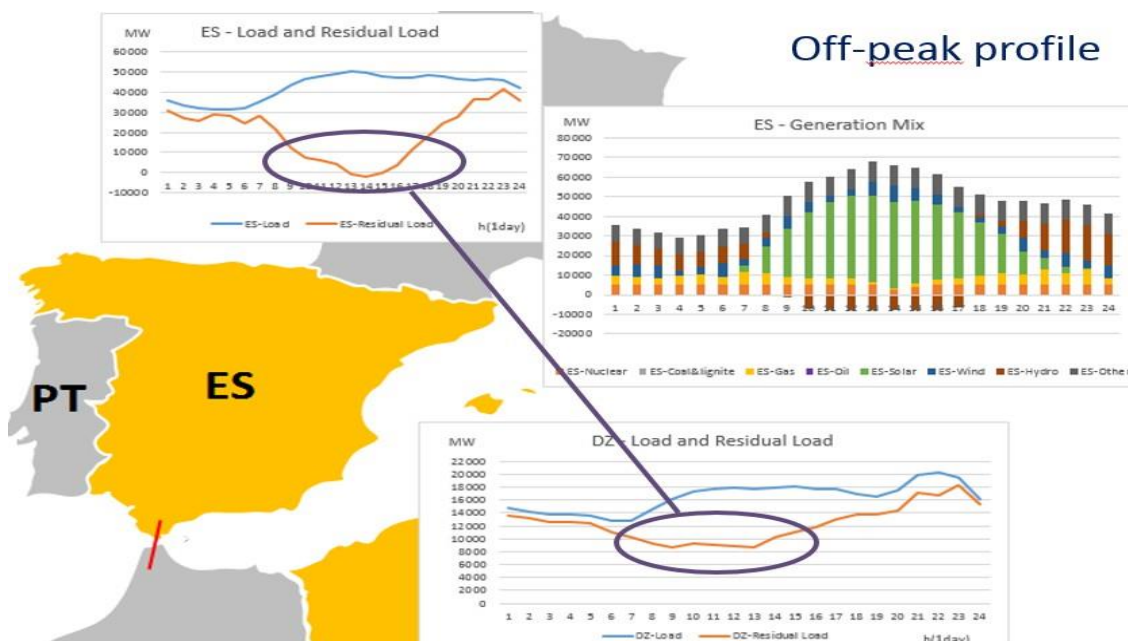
Off-peak profile

MW
ES - Load and Residual Load
60000
50000
40000
30000
20000
10000
0
-10000
1 2 3 4 5 6 7 8 9 10 11 12 13 14 15 16 17 18 19 20 21 22 23 24
ES-Load ES-Residual Load h(1day)

MW
ES - Generation Mix
80000
70000
60000
50000
40000
30000
20000
10000
0
-10000
-20000
1 2 3 4 5 6 7 8 9 10 11 12 13 14 15 16 17 18 19 20 21 22 23 24
ES-Nuclear ES-Coal&lignite ES-Gas ES-Oil ES-Solar ES-Wind ES-Hydro ES-Other

PT
ES

MW
DZ - Load and Residual Load
22000
20000
18000
16000
14000
12000
10000
8000
6000
4000
2000
0
1 2 3 4 5 6 7 8 9 10 11 12 13 14 15 16 17 18 19 20 21 22 23 24
DZ-Load DZ-Residual Load h(1day)